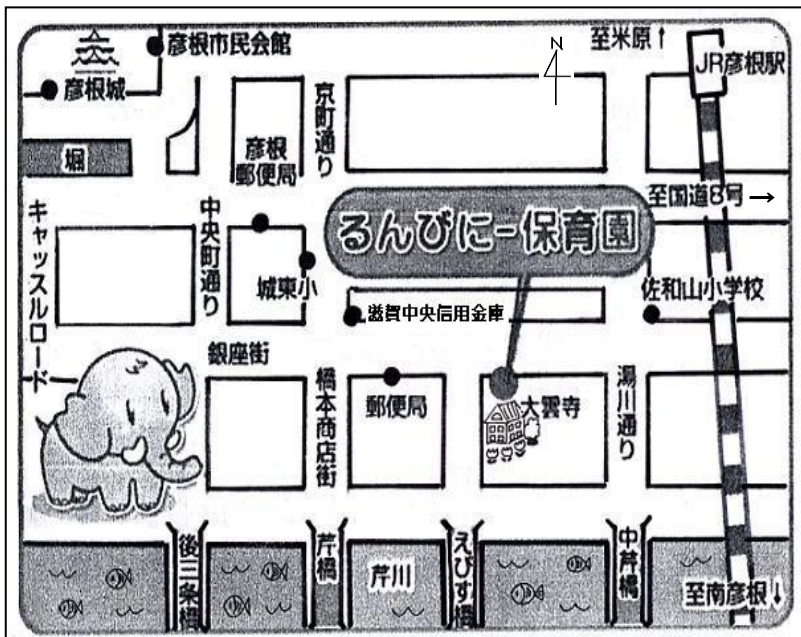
彦根市民会館
彦根城
至米原↑
N
JR彦根駅
京町通り
彦根郵便局
堀
至国道8号→
キャッスルロード
中央町通り
るんびに-保育園
城東小
佐和山小学校
滋賀中央信用金庫
銀座街
橋本商店街
郵便局
大雲寺
湯川通り
後三条橋
芹橋
芹川
えびす橋
中芹橋
至南彦根↓